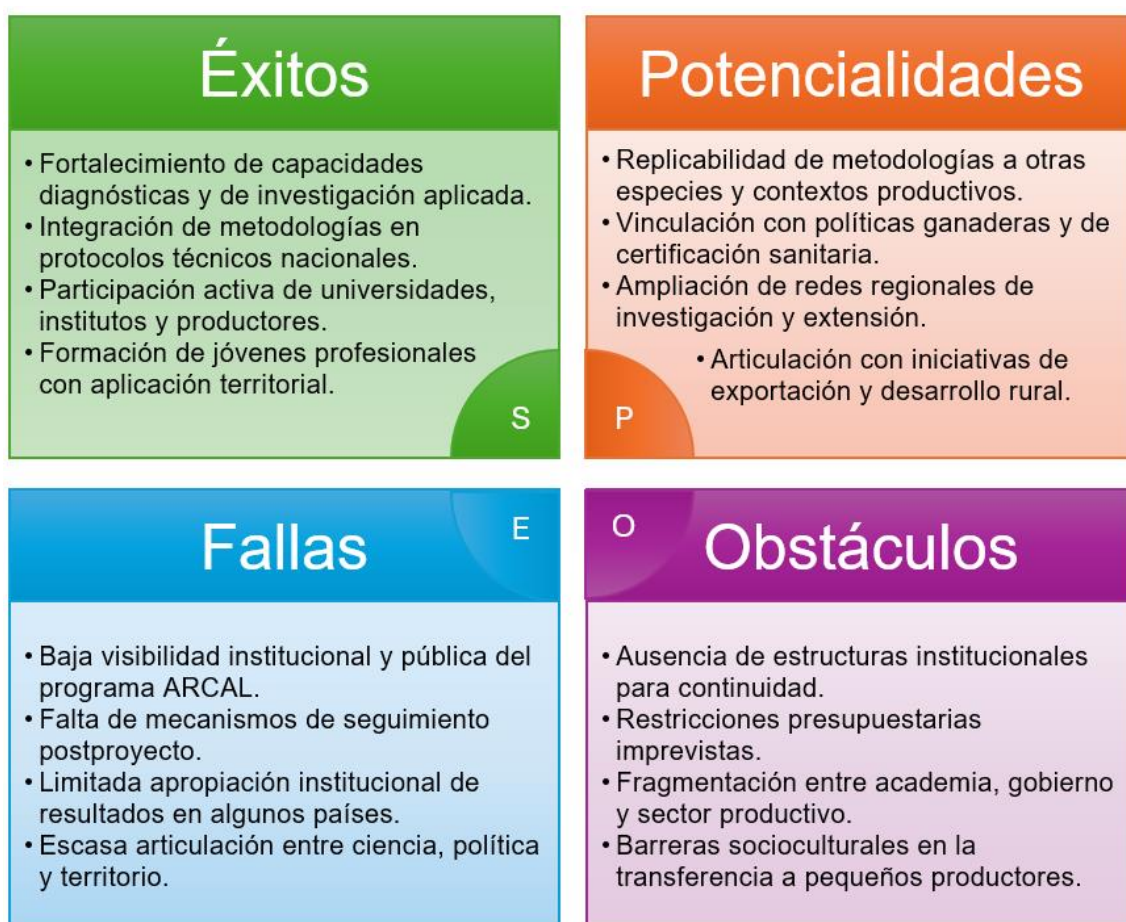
Éxitos

• Fortalecimiento de capacidades diagnósticas y de investigación aplicada.
• Integración de metodologías en protocolos técnicos nacionales.
• Participación activa de universidades, institutos y productores.
• Formación de jóvenes profesionales con aplicación territorial.

S

Potencialidades

• Replicabilidad de metodologías a otras especies y contextos productivos.
• Vinculación con políticas ganaderas y de certificación sanitaria.
• Ampliación de redes regionales de investigación y extensión.
• Articulación con iniciativas de exportación y desarrollo rural.

P

Fallas

E

• Baja visibilidad institucional y pública del programa ARCAL.
• Falta de mecanismos de seguimiento postproyecto.
• Limitada apropiación institucional de resultados en algunos países.
• Escasa articulación entre ciencia, política y territorio.

O

Obstáculos

• Ausencia de estructuras institucionales para continuidad.
• Restricciones presupuestarias imprevistas.
• Fragmentación entre academia, gobierno y sector productivo.
• Barreras socioculturales en la transferencia a pequeños productores.